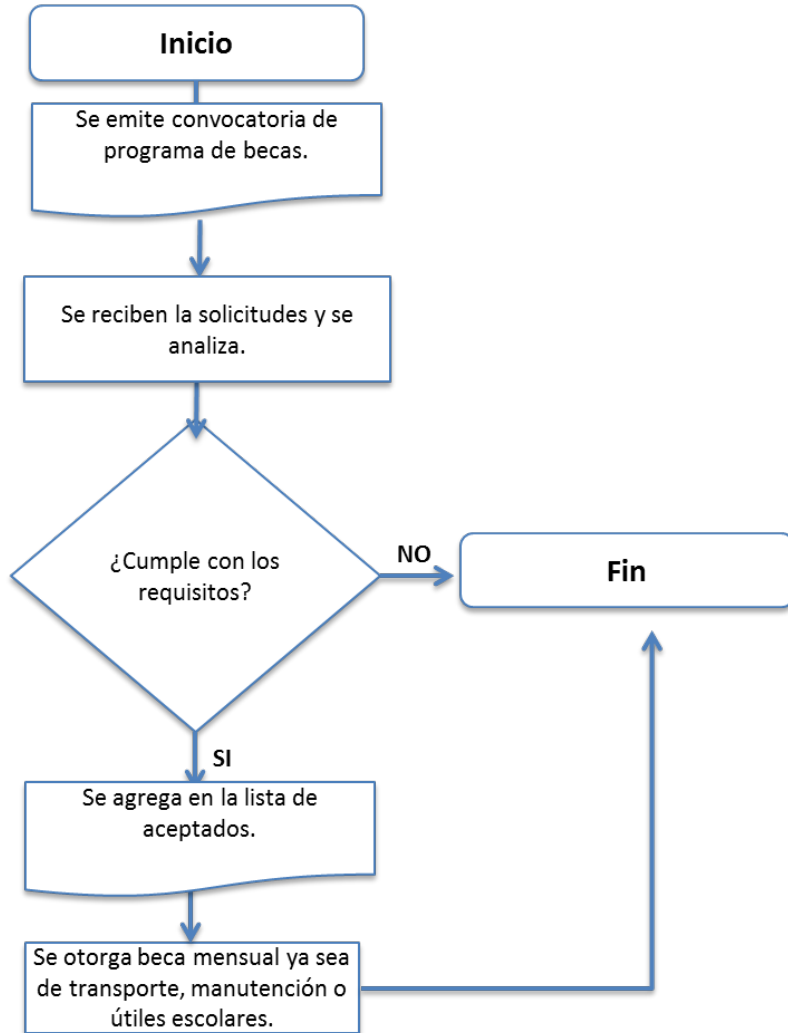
Inicio

Se emite convocatoria de programa de becas.

Se reciben la solicitudes y se analiza.

¿Cumple con los requisitos?

NO

Fin

SI

Se agrega en la lista de aceptados.

Se otorga beca mensual ya sea de transporte, manutención o útiles escolares.